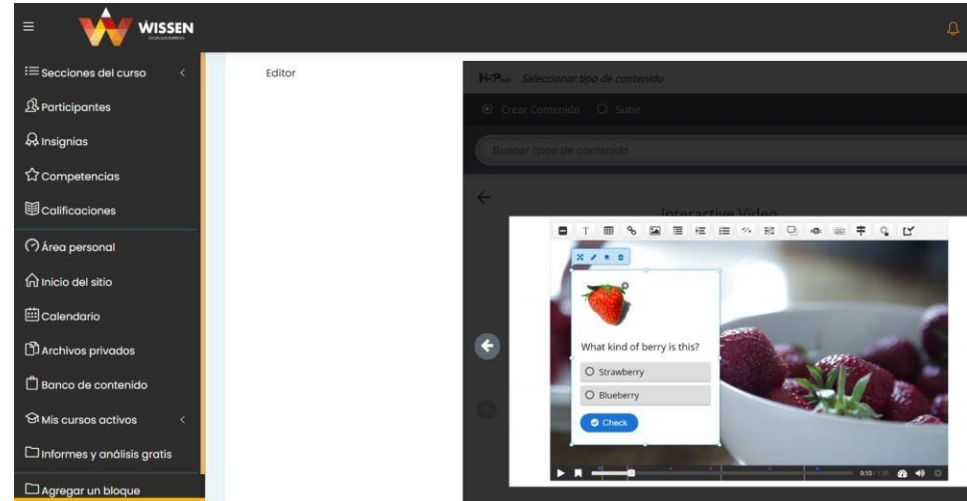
WISSEN

Secciones del curso
Participantes
Insignias
Competencias
Calificaciones
Área personal
Inicio del sitio
Calendario
Archivos privados
Banco de contenido
Mis cursos activos
Informes y análisis gratis
Agregar un bloque

Editor

H-P Seleccionar tipo de contenido

Crear Contenido Subir

Buscar tipos de contenido

Interactive Video

What kind of berry is this?
Strawberry
Blueberry
Check

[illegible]